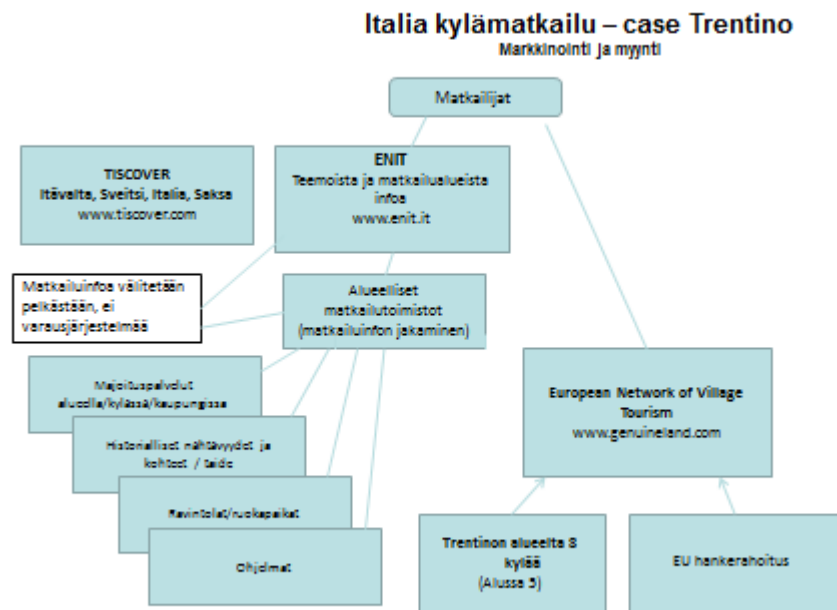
Italia kylämatkailu – case Trentino
Markkinointi ja myynti

Matkailijat

TISCOVER
Itävalta, Sveitsi, Italia, Saksa
www.tiscover.com

ENIT
Teemoista ja matkailualueista infoa
www.enit.it

Matkailuinfoa välitetään pelkästään, ei varausjärjestelmää

Alueelliset matkailutoimistot (matkailuinfon jakaminen)

Majoituspalvelut alueella/kylässä/kaupungissa

Historialliset nähtävyydet ja kohteet / taide

Ravintolat/ruokapaikat

Ohjelmat

European Network of Village Tourism
www.genuineland.com

Trentinon alueelta 8 kylää
(Alussa 5)

EU hankerahoitus